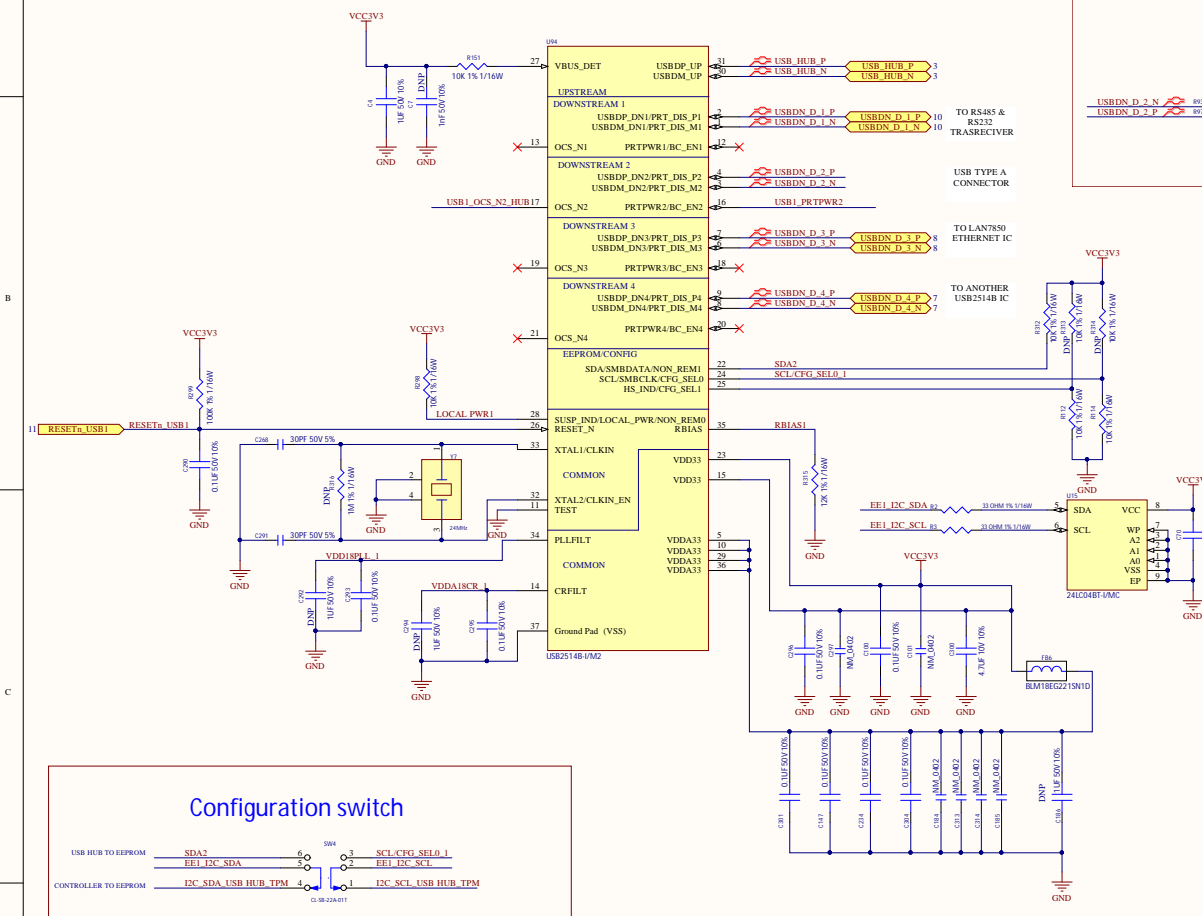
VCC3V3
U94
R151
10K 1% 1/16W
27 VBUS_DET
USBDP_UP 31
USBDM_UP 30
USB_HUB_P
USB_HUB_N
USB_HUB_P 3
USB_HUB_N 3
UPSTREAM
C4 1UF 50V 10%
DNP C7 1nF 50V 10%
GND GND
DOWNSTREAM 1
USBDP_DN1/PRT_DIS_P1 2
USBDM_DN1/PRT_DIS_M1 1
USBDN_D_1_P
USBDN_D_1_N
USBDN_D_1_P 10
USBDN_D_1_N 10
TO RS485 & RS232 TRASRECIVER
13 OCS_N1
PRTPWR1/BC_EN1 12
DOWNSTREAM 2
USBDP_DN2/PRT_DIS_P2 4
USBDM_DN2/PRT_DIS_M2 3
USBDN_D_2_P
USBDN_D_2_N
USB TYPE A CONNECTOR
USB1_OCS_N2_HUB 17 OCS_N2
PRTPWR2/BC_EN2 16
USB1_PRTPWR2
DOWNSTREAM 3
USBDP_DN3/PRT_DIS_P3 7
USBDM_DN3/PRT_DIS_M3 6
USBDN_D_3_P
USBDN_D_3_N
USBDN_D_3_P 8
USBDN_D_3_N 8
TO LAN7850 ETHERNET IC
19 OCS_N3
PRTPWR3/BC_EN3 18
DOWNSTREAM 4
USBDP_DN4/PRT_DIS_P4 9
USBDM_DN4/PRT_DIS_M4 8
USBDN_D_4_P
USBDN_D_4_N
USBDN_D_4_P 7
USBDN_D_4_N 7
TO ANOTHER USB2514B IC
21 OCS_N4
PRTPWR4/BC_EN4 20
EEPROM/CONFIG
SDA/SMBDATA/NON_REM1 22
SCL/SMBCLK/CFG_SEL0 24
HS_IND/CFG_SEL1 25
SDA2
SCL/CFG_SEL0_1
VCC3V3
R312 10K 1% 1/16W
DNP R313 10K 1% 1/16W
DNP R314 10K 1% 1/16W
R12 10K 1% 1/16W
R14 10K 1% 1/16W
GND
USBDN_D_2_N
USBDN_D_2_P
VCC3V3
R299 100K 1% 1/16W
VCC3V3
R298 10K 1% 1/16W
LOCAL PWR1
28 SUSP_IND/LOCAL_PWR/NON_REM0
11 RESETn_USB1
RESETn_USB1
26 RESET_N
RBIAS 35
RBIAS1
C290 0.1UF 50V 10%
GND
C268 30PF 50V 5%
33 XTAL1/CLKIN
VDD33 23
VDD33 15
COMMON
DNP R316 1M 1% 1/16W
Y7
2
4
3 24MHz
GND
32 XTAL2/CLKIN_EN
11 TEST
R315 12K 1% 1/16W
GND
EE1_I2C_SDA
R2 33 OHM 1% 1/16W
EE1_I2C_SCL
R3 33 OHM 1% 1/16W
U15
5 SDA
6 SCL
VCC 8
WP 7
A2 3
A1 2
A0 1
VSS 4
EP 9
24LC04BT-I/MC
VCC3V
GND
C291 30PF 50V 5%
GND
34 PLLFILT
VDDA33 5
VDDA33 10
VDDA33 29
VDDA33 36
COMMON
VDD18PLL_1
DNP C292 1UF 50V 10%
C293 0.1UF 50V 10%
GND
VDDA18CR_1
14 CRFILT
37 Ground Pad (VSS)
DNP C294 1UF 50V 10%
C295 0.1UF 50V 10%
GND
USB2514B-I/M2
VCC3V3
C296 0.1UF 50V 10%
C297 NM_0402
C100 0.1UF 50V 10%
C101 NM_0402
C300 4.7UF 10V 10%
GND GND GND GND GND
FB6
BLM18EG221SN1D
C301 0.1UF 50V 10%
C147 0.1UF 50V 10%
C224 0.1UF 50V 10%
C304 0.1UF 50V 10%
C184 NM_0402
C313 NM_0402
C314 NM_0402
C185 NM_0402
DNP C186 1UF 50V 10%
GND
Configuration switch
SW4
USB HUB TO EEPROM
SDA2 6
EE1_I2C_SDA 5
3 SCL/CFG_SEL0_1
2 EE1_I2C_SCL
CONTROLLER TO EEPROM
I2C_SDA_USB HUB_TPM 4
1 I2C_SCL_USB HUB_TPM
CL-SB-22A-01T
B
C